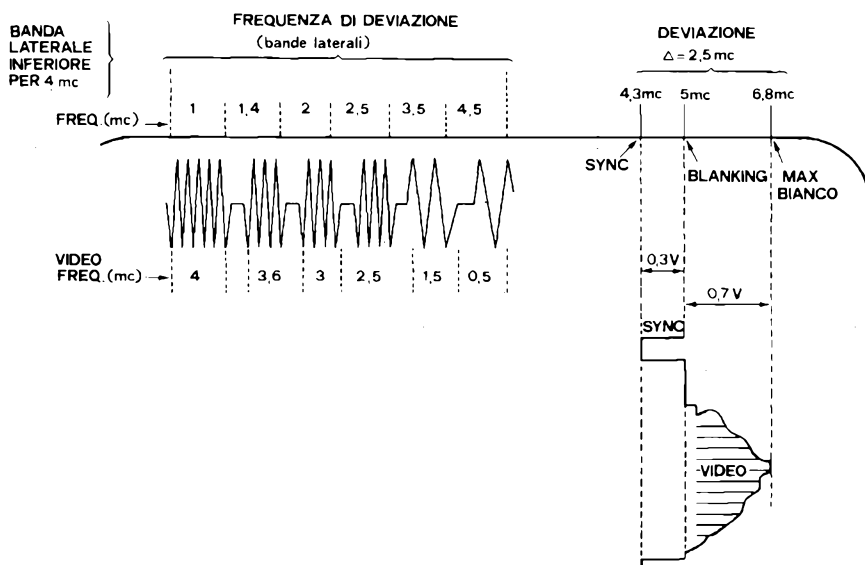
BANDA LATERALE INFERIORE PER 4 mc

FREQUENZA DI DEVIAZIONE
(bande laterali)

DEVIAZIONE
$\Delta = 2,5$ mc

FREQ. (mc)

1 | 1,4 | 2 | 2,5 | 3,5 | 4,5

4,3mc | 5mc | 6,8mc

SYNC

BLANKING

MAX BIANCO

VIDEO FREQ. (mc)

4 | 3,6 | 3 | 2,5 | 1,5 | 0,5

0,3V

0,7V

SYNC

VIDEO